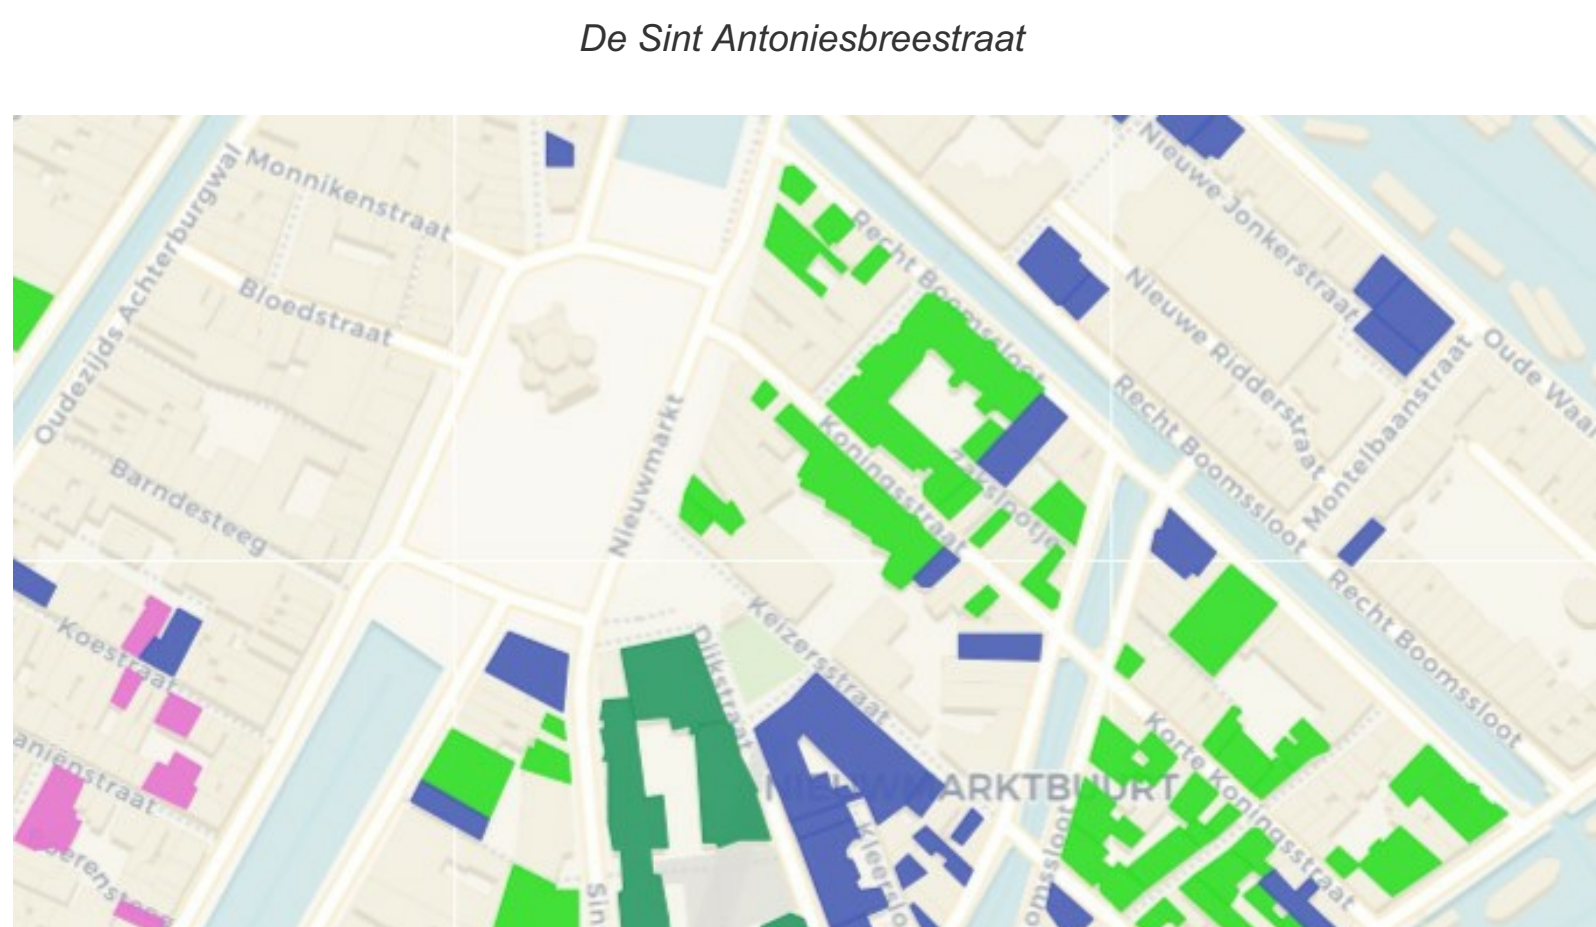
De Sint Antoniesbreestraat

Monnikenstraat
Oudezijds Achterburgwal
Bloedstraat
Barndesteeg
Koestraat
aniënstraat
Nieuwmarkt
Recht Boomssloot
Koningsstraat
Zeesloot
Nieuwe Jonkerstraat
Nieuwe Ridderstraat
Recht Boomssloot
Montelbaanstraat
Oude Waa
Recht Boomssloot
Keizersstraat
Dijkstraat
Korte Koningsstraat
NIEUWMARKTBUURT
Kloveniersburgwal
Boomssloot
Sin
erenst